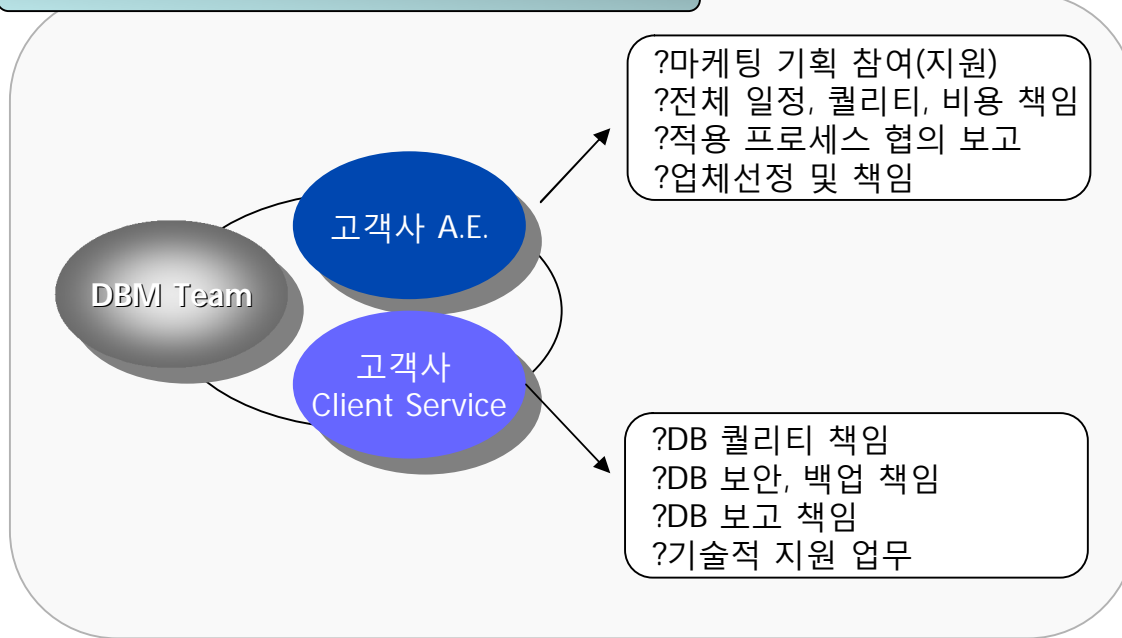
?마케팅 기획 참여(지원)
?전체 일정, 퀄리티, 비용 책임
?적용 프로세스 협의 보고
?업체선정 및 책임

고객사 A.E.

DBM Team

고객사
Client Service

?DB 퀄리티 책임
?DB 보안, 백업 책임
?DB 보고 책임
?기술적 지원 업무